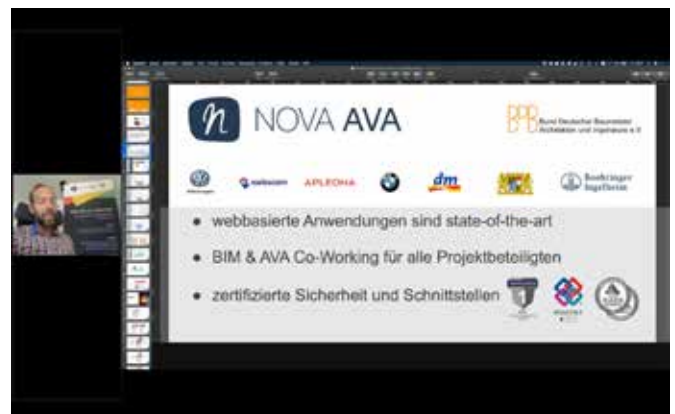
NOVA AVA

BDB Bund Deutscher Baumeister Architekten und Ingenieure e.V.

swisscom APLEONA dm Boehringer Ingelheim

● webbasierte Anwendungen sind state-of-the-art

● BIM & AVA Co-Working für alle Projektbeteiligten

● zertifizierte Sicherheit und Schnittstellen